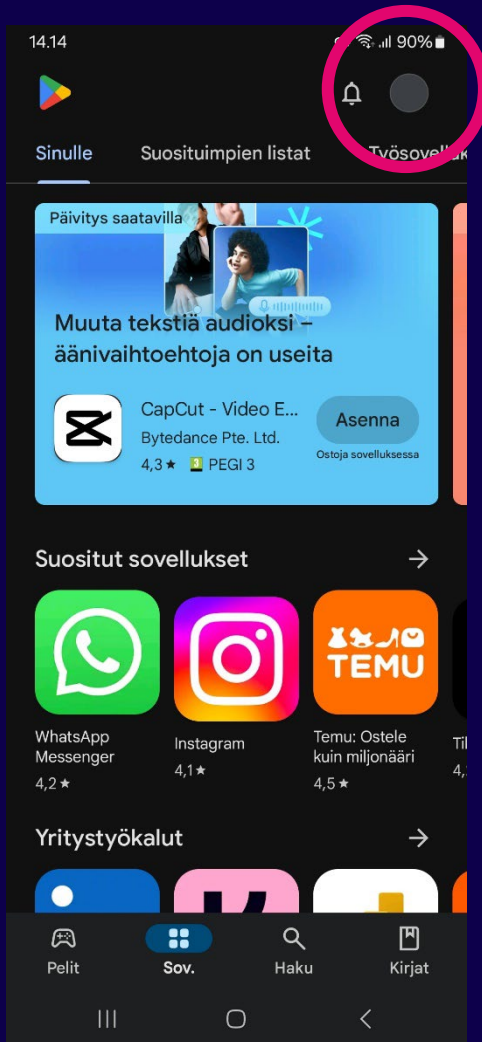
14.14

90%

Sinulle Suosituimpien listat Työsovell

Päivitys saatavilla

Muuta tekstiä audioksi – äänivaihtoehtoja on useita

CapCut - Video E...
Bytedance Pte. Ltd.
4,3 ★ PEGI 3

Asenna
Ostoja sovelluksessa

Suositut sovellukset →

WhatsApp Messenger
4,2 ★

Instagram
4,1 ★

TEMU

Temu: Ostele kuin miljonääri
4,5 ★

Yritystyökalut →

Pelit Sov. Haku Kirjat